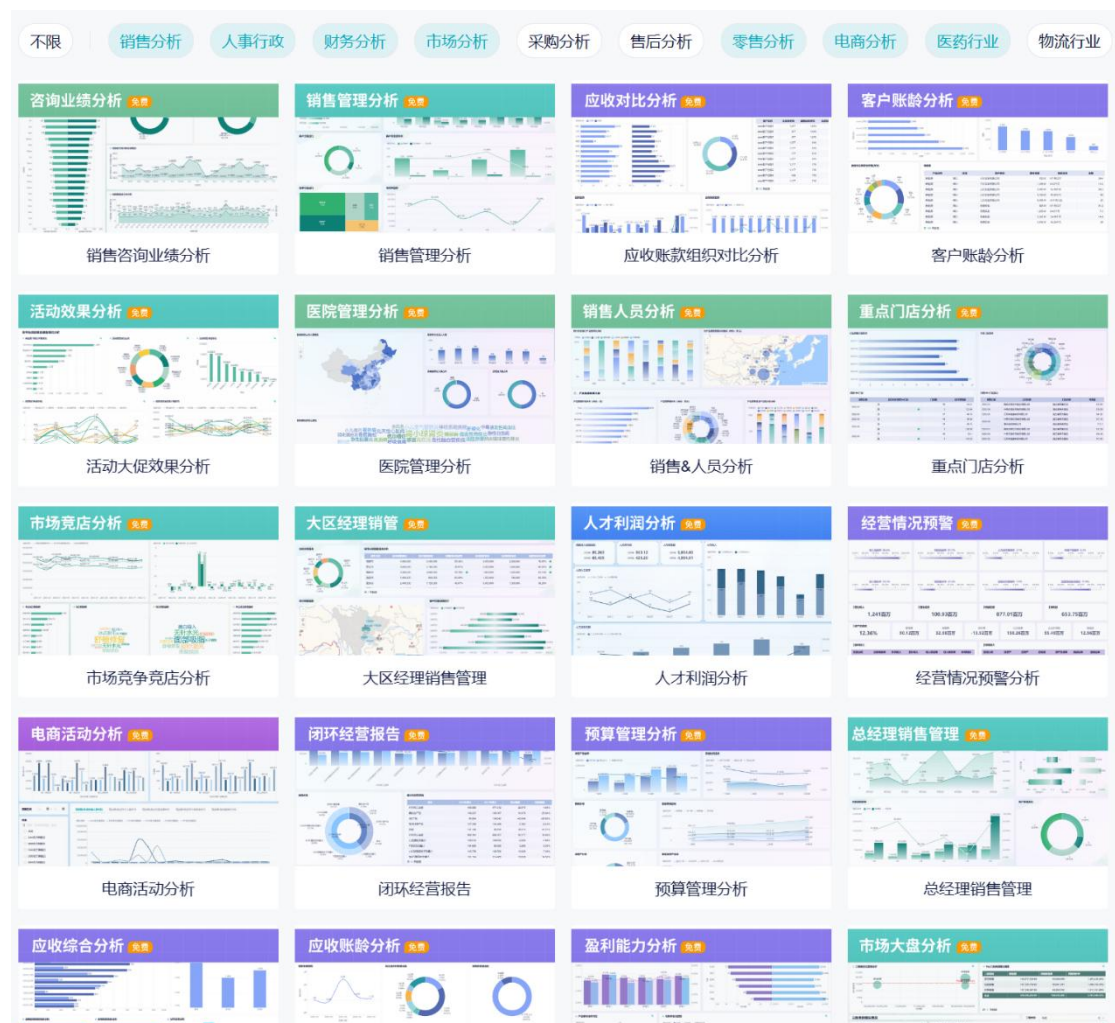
不限 销售分析 人事行政 财务分析 市场分析 采购分析 售后分析 零售分析 电商分析 医药行业 物流行业

咨询业绩分析 免费
销售咨询业绩分析

销售管理分析 免费
销售管理分析

应收对比分析 免费
应收账款组织对比分析

客户账龄分析 免费
客户账龄分析

活动效果分析 免费
活动大促效果分析

医院管理分析 免费
医院管理分析

销售人员分析 免费
销售&人员分析

重点门店分析 免费
重点门店分析

市场竞店分析 免费
市场竞争竞店分析

大区经理销管 免费
大区经理销售管理

人才利润分析 免费
人才利润分析

经营情况预警 免费
经营情况预警分析

电商活动分析 免费
电商活动分析

闭环经营报告 免费
闭环经营报告

预算管理分析 免费
预算管理分析

总经理销售管理 免费
总经理销售管理

应收综合分析 免费

应收账龄分析 免费

盈利能力分析 免费

市场大盘分析 免费